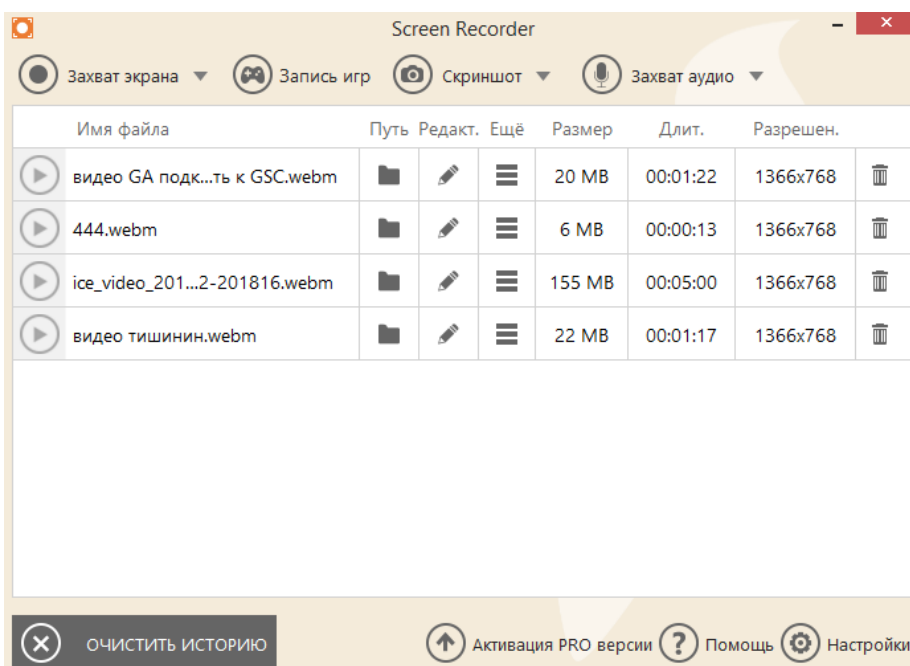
Screen Recorder

Захват экрана Запись игр Скриншот Захват аудио

| Имя файла | Путь | Редакт. | Ещё | Размер | Длит. | Разрешен. |
|---|---|---|---|---|---|---|
| видео GA подк...ть к GSC.webm | | | | 20 MB | 00:01:22 | 1366x768 |
| 444.webm | | | | 6 MB | 00:00:13 | 1366x768 |
| ice_video_201...2-201816.webm | | | | 155 MB | 00:05:00 | 1366x768 |
| видео тишинин.webm | | | | 22 MB | 00:01:17 | 1366x768 |

ОЧИСТИТЬ ИСТОРИЮ

Активация PRO версии Помощь Настройки